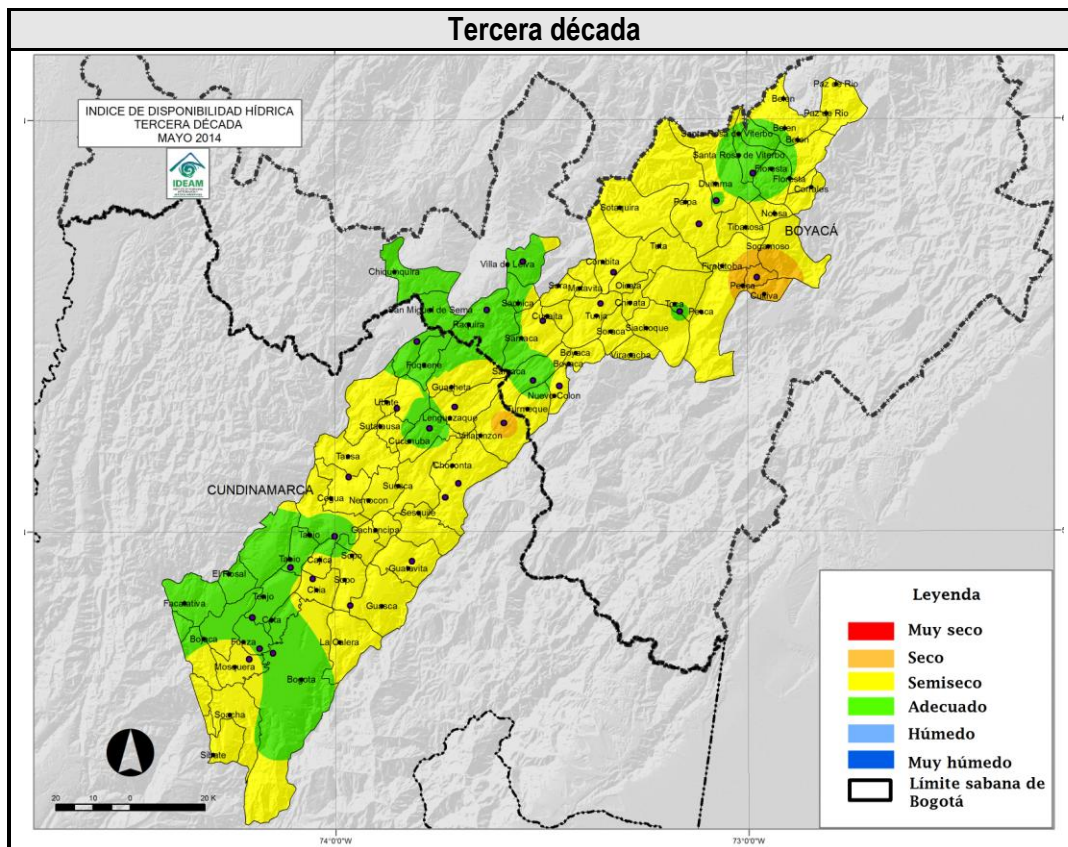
Tercera década

INDICE DE DISPONIBILIDAD HÍDRICA
TERCERA DÉCADA
MAYO 2014

IDEAM

Paz de Rio
Belen
Paz de Rio
Santa Rosa de Viterbo
Belen
Beten
Santa Rosa de Viterbo
Floresta
Duitama
Floresta
Cerinza
Sotaquira
Paipa
Nobsa
Tibasosa
BOYACÁ
Tuta
Sogamoso
Chiquinquira
Villa de Leiva
Combita
Firavitoba
Sora
Motavita
Oicata
Pesca
Iza
Cuitiva
San Miguel de Sema
Sachica
Cucaita
Tunja
Chivata
Toca
Pesca
Raquira
Soraca
Siachoque
Samaca
Boyaca
Viracacha
Ramiriqui
Guacheta
Samaca
Nuevo Colon
Ubate
Lenguazaque
Turmeque
Sutatausa
Cucunuba
Villapinzon
Tausa
Chocontá
CUNDINAMARCA
Cogua
Nemocon
Suesca
Sesquile
Gachancipa
Tabio
Cajica
Sopo
El Rosal
Tenjo
Chia
Guatavita
Facatativa
Tenjo
Cota
Guasca
Bojaca
Funza
La Calera
Mosquera
Bogota
Soacha
Sibate

20 10 0 20 K

74°0'0"W
73°0'0"W

Leyenda
Muy seco
Seco
Semiseco
Adecuado
Húmedo
Muy húmedo
Límite sabana de Bogotá